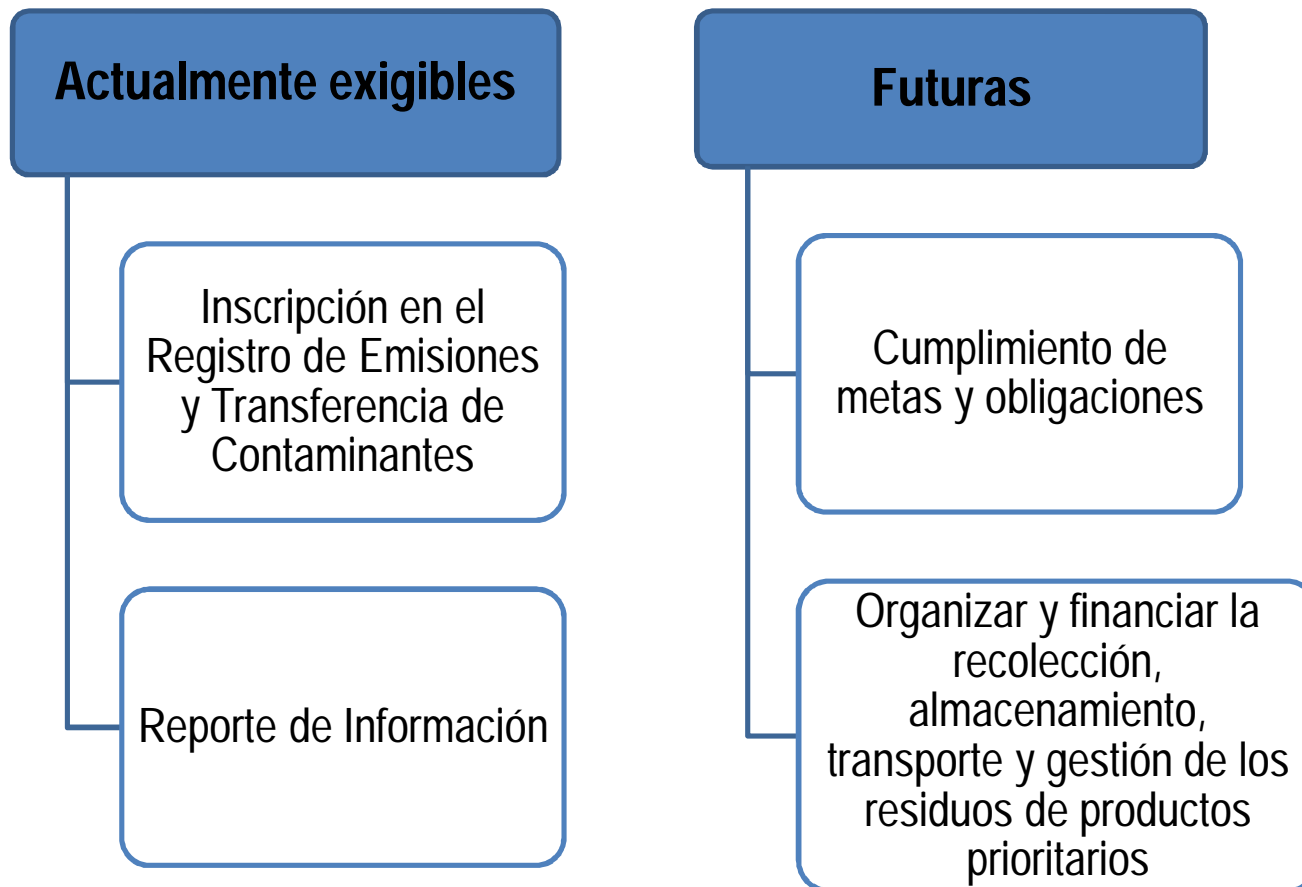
Actualmente exigibles

Inscripción en el Registro de Emisiones y Transferencia de Contaminantes

Reporte de Información

Futuras

Cumplimiento de metas y obligaciones

Organizar y financiar la recolección, almacenamiento, transporte y gestión de los residuos de productos prioritarios